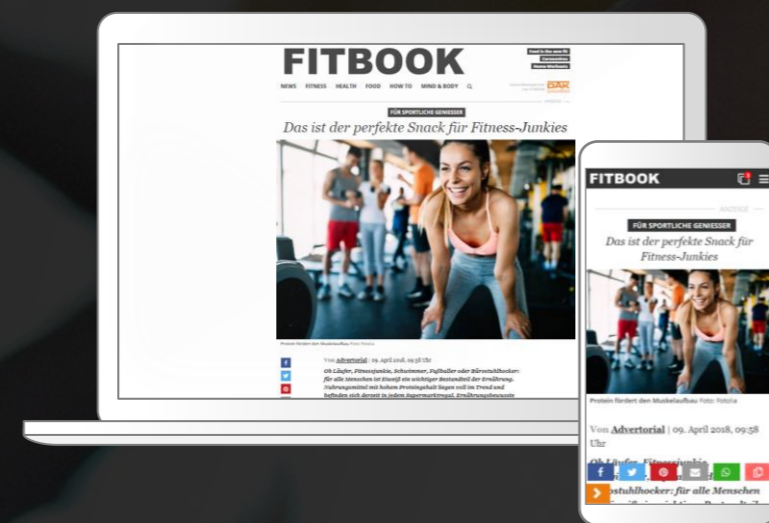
FITBOOK

NEWS FITNESS HEALTH FOOD HOW TO MIND & BODY

FÜR SPORTLICHE GENIESSER

Das ist der perfekte Snack für Fitness-Junkies

Protein fördert den Muskelaufbau Foto: Fotolia

Von Advertorial | 09. April 2018, 09:58 Uhr

Ob Läufer, Fitnessjunkie, Schwimmer, Fußballer oder Bürostuhlhocker: für alle Menschen ist Eiweiß ein wichtiger Bestandteil der Ernährung. Nahrungsmittel mit hohem Proteingehalt liegen voll im Trend und befinden sich derzeit in jedem Supermarktregal. Ernährungsbewusste

FITBOOK

FÜR SPORTLICHE GENIESSER

Das ist der perfekte Snack für Fitness-Junkies

Protein fördert den Muskelaufbau Foto: Fotolia

Von Advertorial | 09. April 2018, 09:58 Uhr

Ob Läufer, Fitnessjunkie, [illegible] Bürostuhlhocker: für alle Menschen